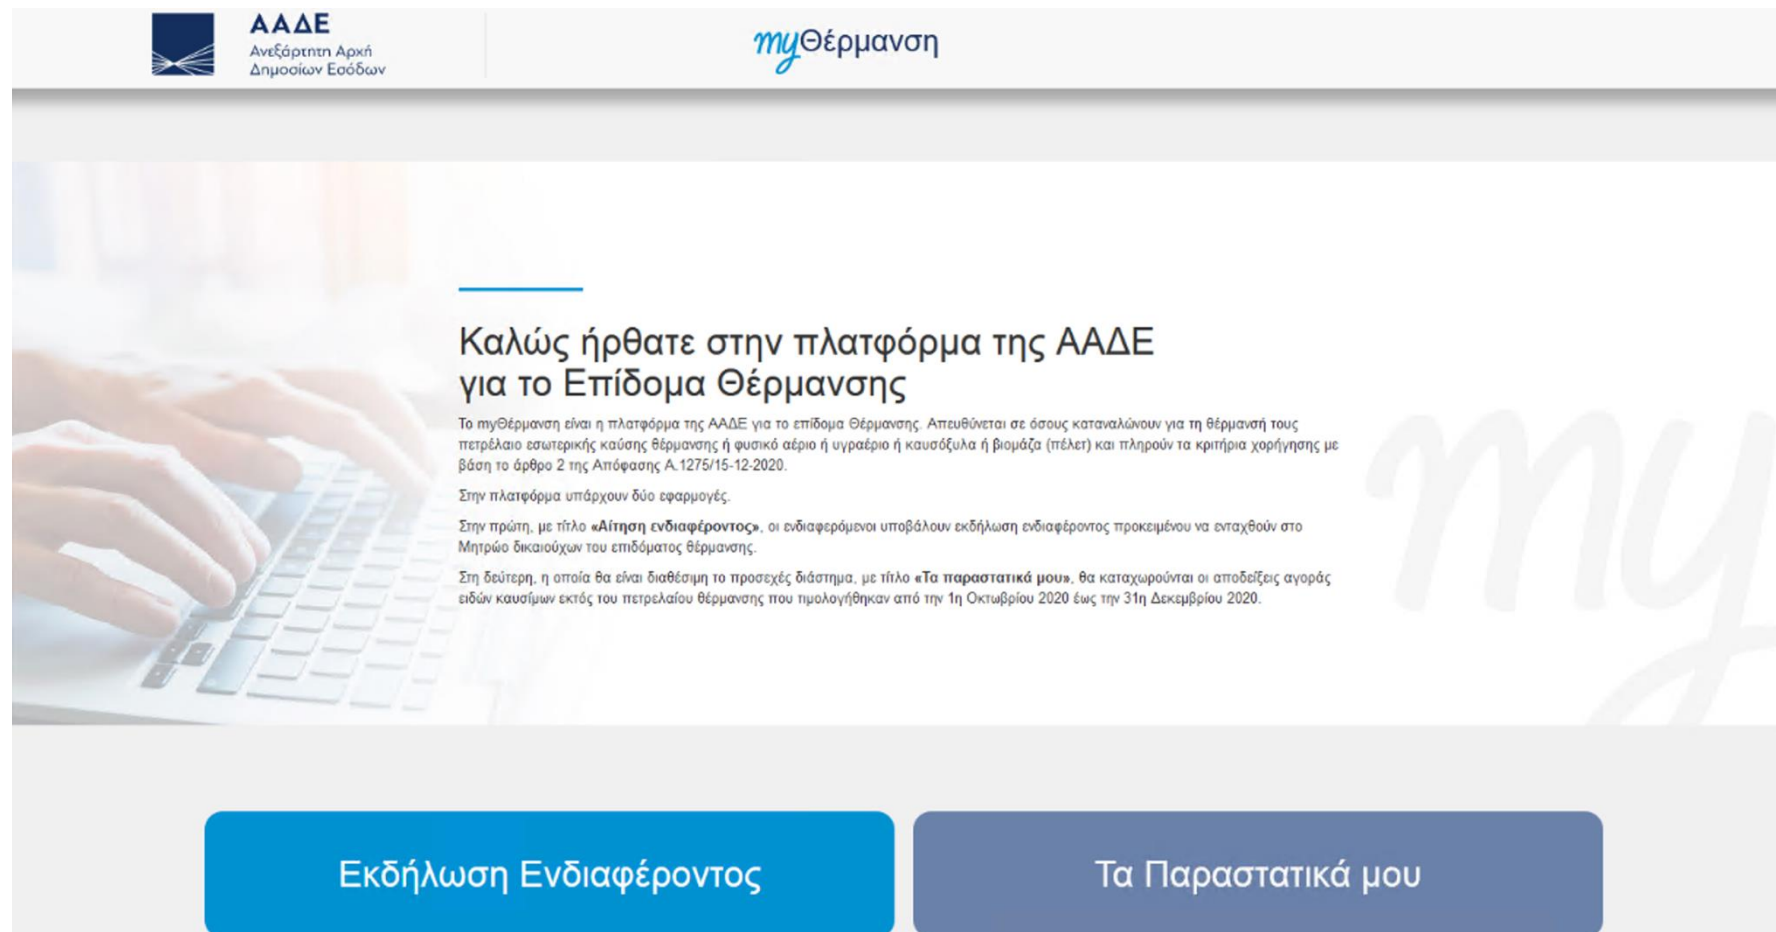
ΑΑΔΕ
Ανεξάρτητη Αρχή Δημοσίων Εσόδων

myΘέρμανση

Καλώς ήρθατε στην πλατφόρμα της ΑΑΔΕ για το Επίδομα Θέρμανσης

Το myΘέρμανση είναι η πλατφόρμα της ΑΑΔΕ για το επίδομα Θέρμανσης. Απευθύνεται σε όσους καταναλώνουν για τη θέρμανσή τους πετρέλαιο εσωτερικής καύσης θέρμανσης ή φυσικό αέριο ή υγραέριο ή καυσόξυλα ή βιομάζα (πέλετ) και πληρούν τα κριτήρια χορήγησης με βάση το άρθρο 2 της Απόφασης Α.1275/15-12-2020.

Στην πλατφόρμα υπάρχουν δύο εφαρμογές.

Στην πρώτη, με τίτλο «Αίτηση ενδιαφέροντος», οι ενδιαφερόμενοι υποβάλουν εκδήλωση ενδιαφέροντος προκειμένου να ενταχθούν στο Μητρώο δικαιούχων του επιδόματος θέρμανσης.

Στη δεύτερη, η οποία θα είναι διαθέσιμη το προσεχές διάστημα, με τίτλο «Τα παραστατικά μου», θα καταχωρούνται οι αποδείξεις αγοράς ειδών καυσίμων εκτός του πετρελαίου θέρμανσης που τιμολογήθηκαν από την 1η Οκτωβρίου 2020 έως την 31η Δεκεμβρίου 2020.

my

Εκδήλωση Ενδιαφέροντος

Τα Παραστατικά μου